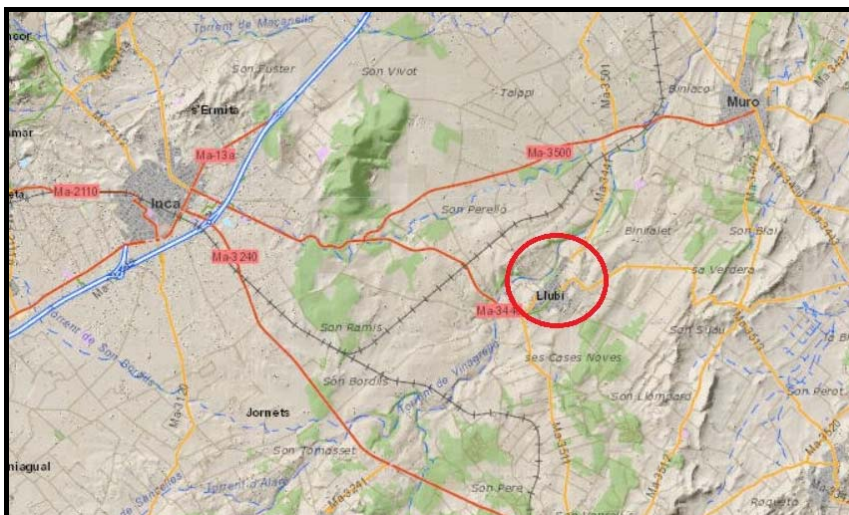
Torrent de Maçanella
Son Fuster
Son Vivot
Talapi
Biniaco
Muro
s'Ermita
Ma-13a
Ma-3500
Ma-3501
Ma-2110
Inca
Son Perelló
Binialet
Son Blai
Ma-3240
Sa Verdera
Llubí
Son Ramis
Ma-3440
Son S Jaul
ses Cases Noves
Torrent de Son Bauçà
Son Bordils
Torrent de Vinagrella
Son Llompard
Son Perot
Jornets
Son Tomasset
Maiagul
Torrent d'Alaró
Son Pere
Ma-3441
Ma-3520
Rogueta